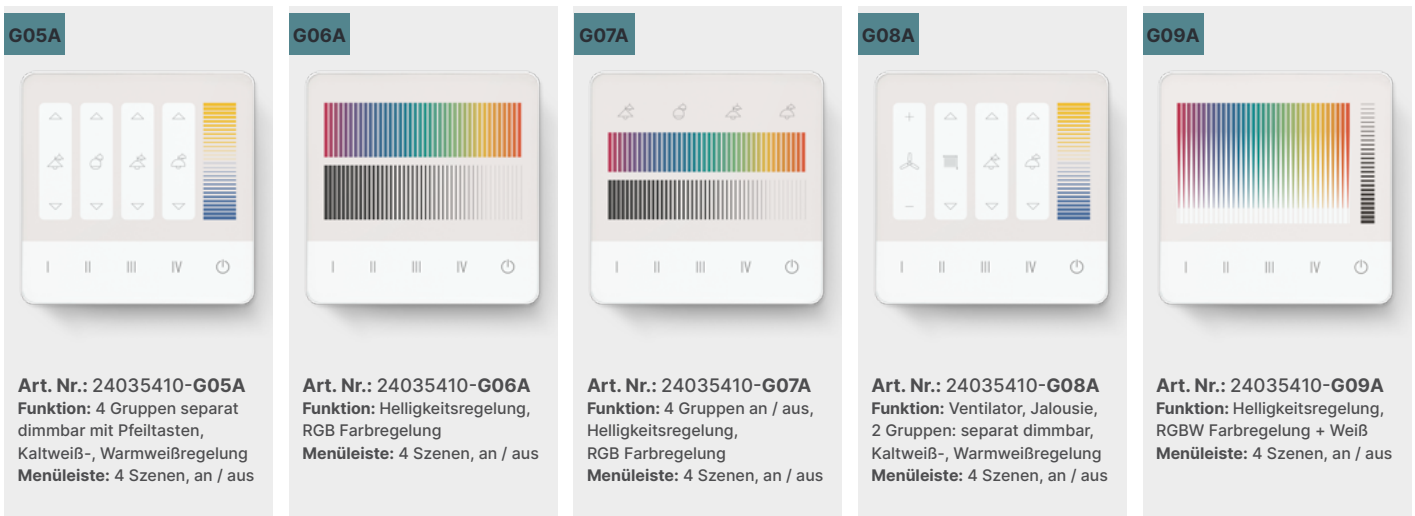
G05A

I II III IV

Art. Nr.: 24035410-G05A
Funktion: 4 Gruppen separat dimmbar mit Pfeiltasten, Kaltweiß-, Warmweißregelung
Menüleiste: 4 Szenen, an / aus

G06A

I II III IV

Art. Nr.: 24035410-G06A
Funktion: Helligkeitsregelung, RGB Farbregelung
Menüleiste: 4 Szenen, an / aus

G07A

I II III IV

Art. Nr.: 24035410-G07A
Funktion: 4 Gruppen an / aus, Helligkeitsregelung, RGB Farbregelung
Menüleiste: 4 Szenen, an / aus

G08A

+ –

I II III IV

Art. Nr.: 24035410-G08A
Funktion: Ventilator, Jalousie, 2 Gruppen: separat dimmbar, Kaltweiß-, Warmweißregelung
Menüleiste: 4 Szenen, an / aus

G09A

I II III IV

Art. Nr.: 24035410-G09A
Funktion: Helligkeitsregelung, RGBW Farbregelung + Weiß
Menüleiste: 4 Szenen, an / aus